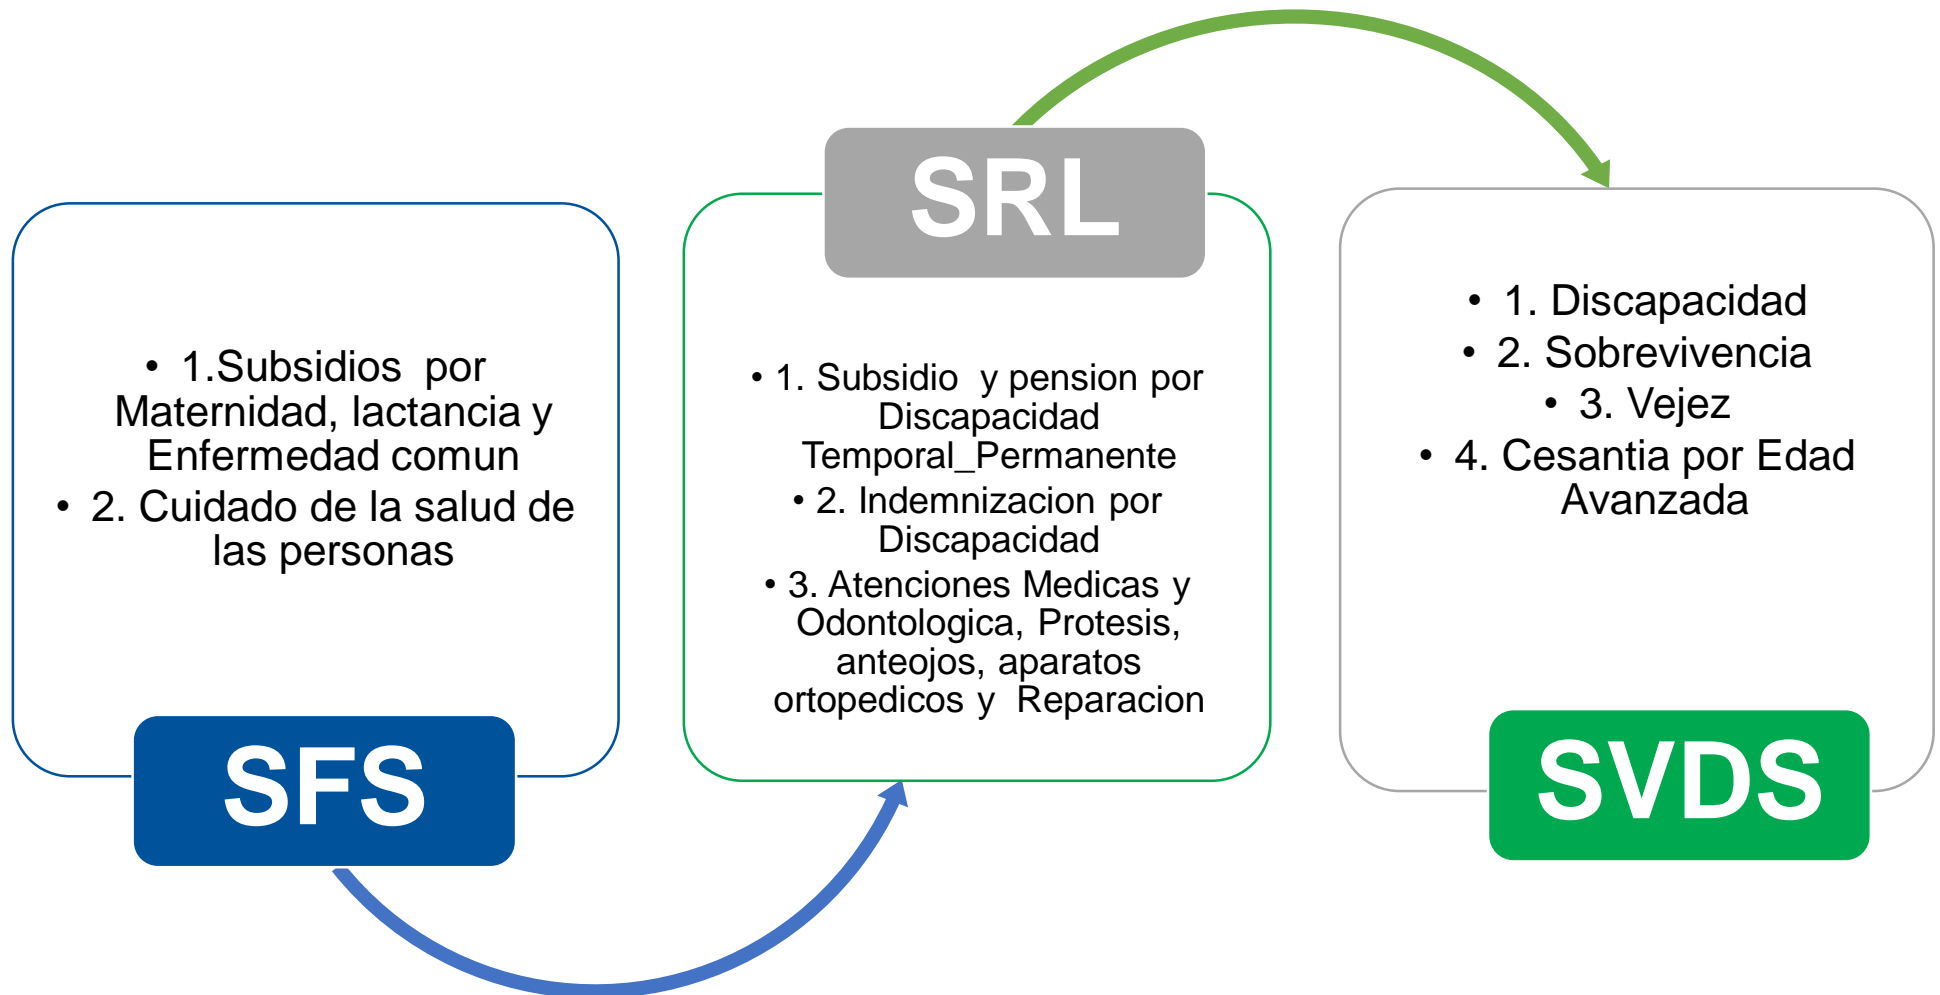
• 1.Subsidios por Maternidad, lactancia y Enfermedad comun
• 2. Cuidado de la salud de las personas

SFS

SRL

• 1. Subsidio y pension por Discapacidad Temporal_Permanente
• 2. Indemnizacion por Discapacidad
• 3. Atenciones Medicas y Odontologica, Protesis, anteojos, aparatos ortopedicos y Reparacion

• 1. Discapacidad
• 2. Sobrevivencia
• 3. Vejez
• 4. Cesantia por Edad Avanzada

SVDS